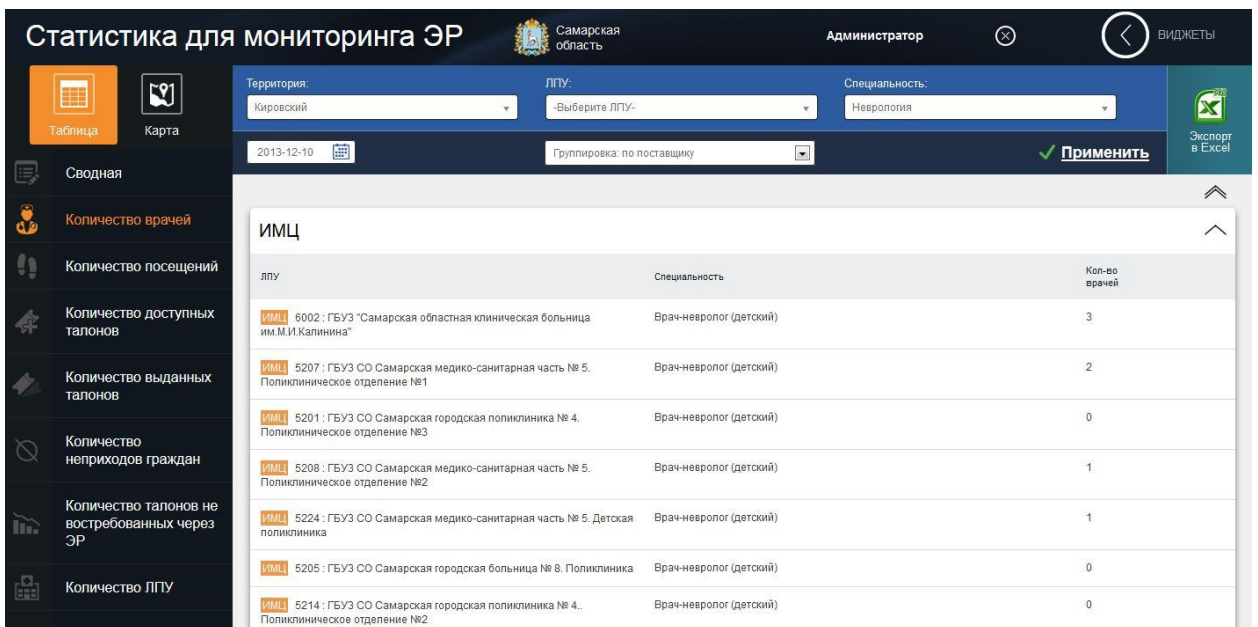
Статистика для мониторинга ЭР

Самарская область

Администратор

ВИДЖЕТЫ

Таблица

Карта

Сводная

Количество врачей

Количество посещений

Количество доступных талонов

Количество выданных талонов

Количество неприходов граждан

Количество талонов не востребованных через ЭР

Количество ЛПУ

Территория:
Кировский

ЛПУ:
-Выберите ЛПУ-

Специальность:
Неврология

Экспорт в Excel

2013-12-10

Группировка: по поставщику

Применить

ИМЦ

| ЛПУ | Специальность | Кол-во врачей |
|---|---|---|
| ИМЦ 6002 : ГБУЗ "Самарская областная клиническая больница им.М.И.Калинина" | Врач-невролог (детский) | 3 |
| ИМЦ 5207 : ГБУЗ СО Самарская медико-санитарная часть № 5. Поликлиническое отделение №1 | Врач-невролог (детский) | 2 |
| ИМЦ 5201 : ГБУЗ СО Самарская городская поликлиника № 4. Поликлиническое отделение №3 | Врач-невролог (детский) | 0 |
| ИМЦ 5208 : ГБУЗ СО Самарская медико-санитарная часть № 5. Поликлиническое отделение №2 | Врач-невролог (детский) | 1 |
| ИМЦ 5224 : ГБУЗ СО Самарская медико-санитарная часть № 5. Детская поликлиника | Врач-невролог (детский) | 1 |
| ИМЦ 5205 : ГБУЗ СО Самарская городская больница № 8. Поликлиника | Врач-невролог (детский) | 0 |
| ИМЦ 5214 : ГБУЗ СО Самарская городская поликлиника № 4.. Поликлиническое отделение №2 | Врач-невролог (детский) | 0 |